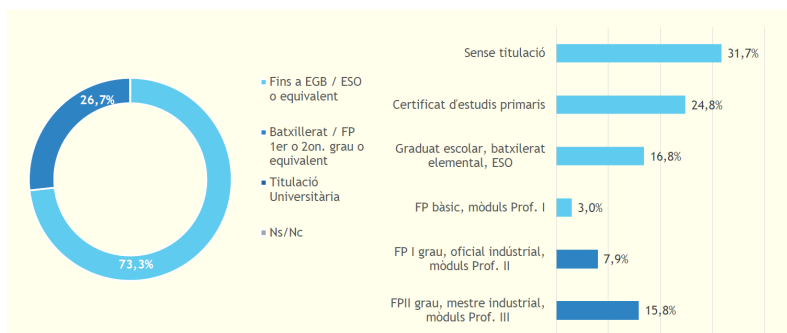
26,7%

73,3%

Fins a EGB / ESO o equivalent

Batxillerat / FP 1er o 2on. grau o equivalent

Titulació Universitària

Ns/Nc

Sense titulació 31,7%

Certificat d'estudis primaris 24,8%

Graduat escolar, batxilerat elemental, ESO 16,8%

FP bàsic, mòduls Prof. I 3,0%

FP I grau, oficial indústrial, mòduls Prof. II 7,9%

FPII grau, mestre industrial, mòduls Prof. III 15,8%